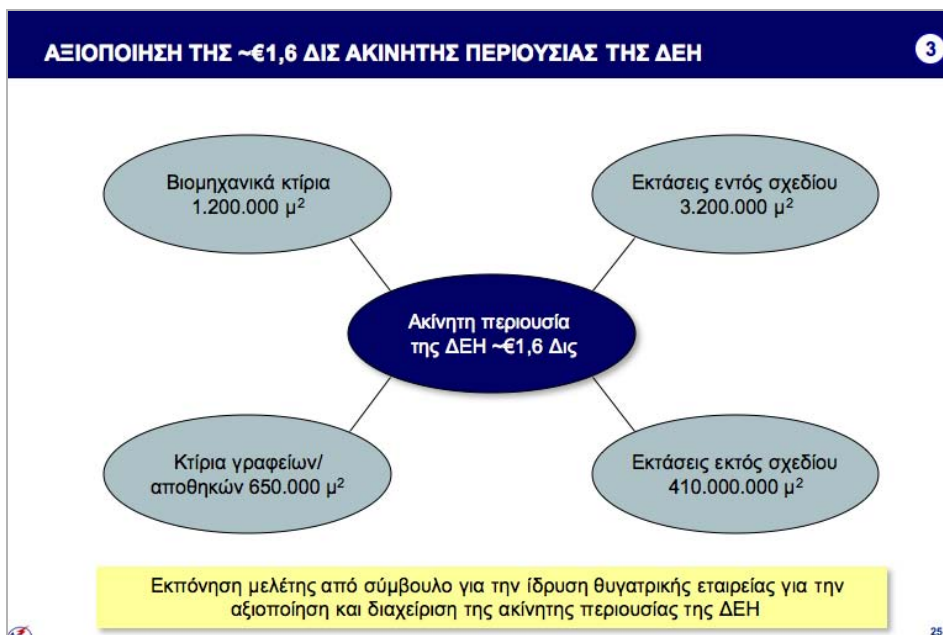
ΑΞΙΟΠΟΙΗΣΗ ΤΗΣ ~€1,6 ΔΙΣ ΑΚΙΝΗΤΗΣ ΠΕΡΙΟΥΣΙΑΣ ΤΗΣ ΔΕΗ

3

Βιομηχανικά κτίρια 1.200.000 $μ^2$

Εκτάσεις εντός σχεδίου 3.200.000 $μ^2$

Ακίνητη περιουσία της ΔΕΗ ~€1,6 Δις

Κτίρια γραφείων/ αποθηκών 650.000 $μ^2$

Εκτάσεις εκτός σχεδίου 410.000.000 $μ^2$

Εκπόνηση μελέτης από σύμβουλο για την ίδρυση θυγατρικής εταιρείας για την αξιοποίηση και διαχείριση της ακίνητης περιουσίας της ΔΕΗ

25